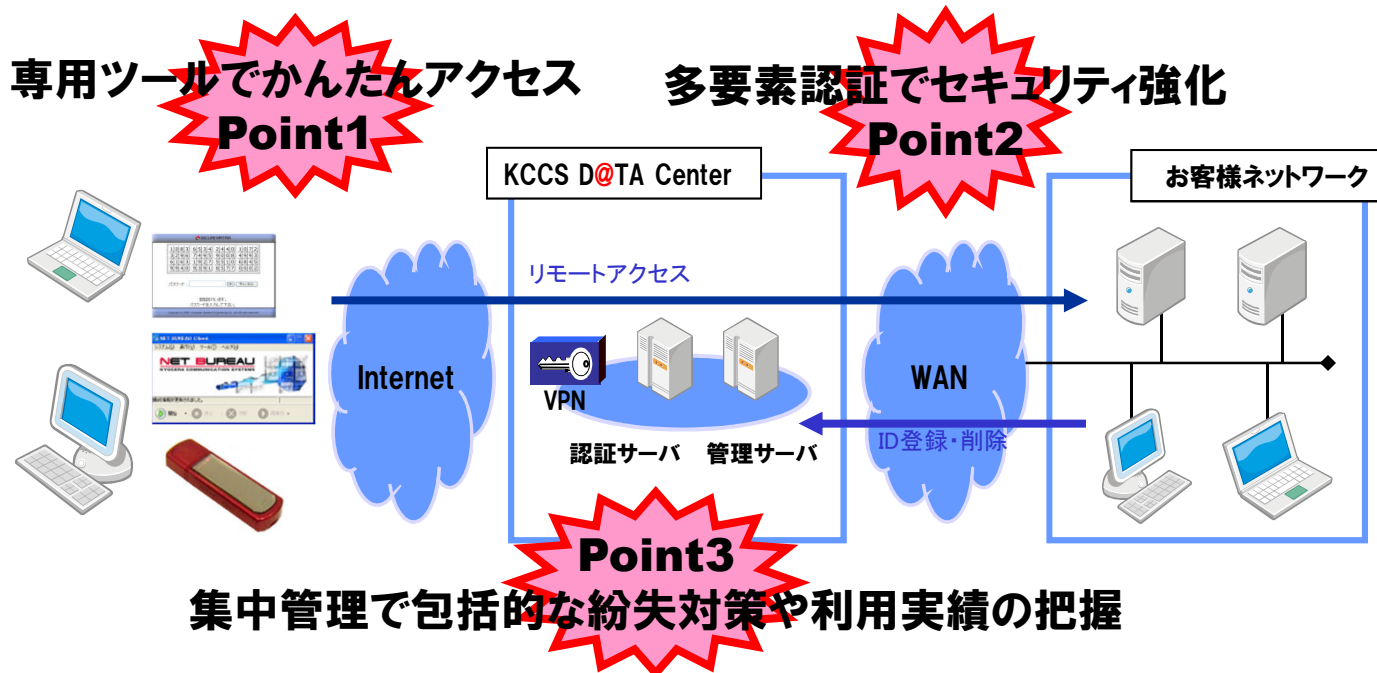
専用ツールでかんたんアクセス

Point1

多要素認証でセキュリティ強化

Point2

KCCS D@TA Center

お客様ネットワーク

リモートアクセス

NET BUREAU

KYOCERA COMMUNICATION SYSTEMS

Internet

VPN

認証サーバ　管理サーバ

WAN

ID登録・削除

Point3

集中管理で包括的な紛失対策や利用実績の把握